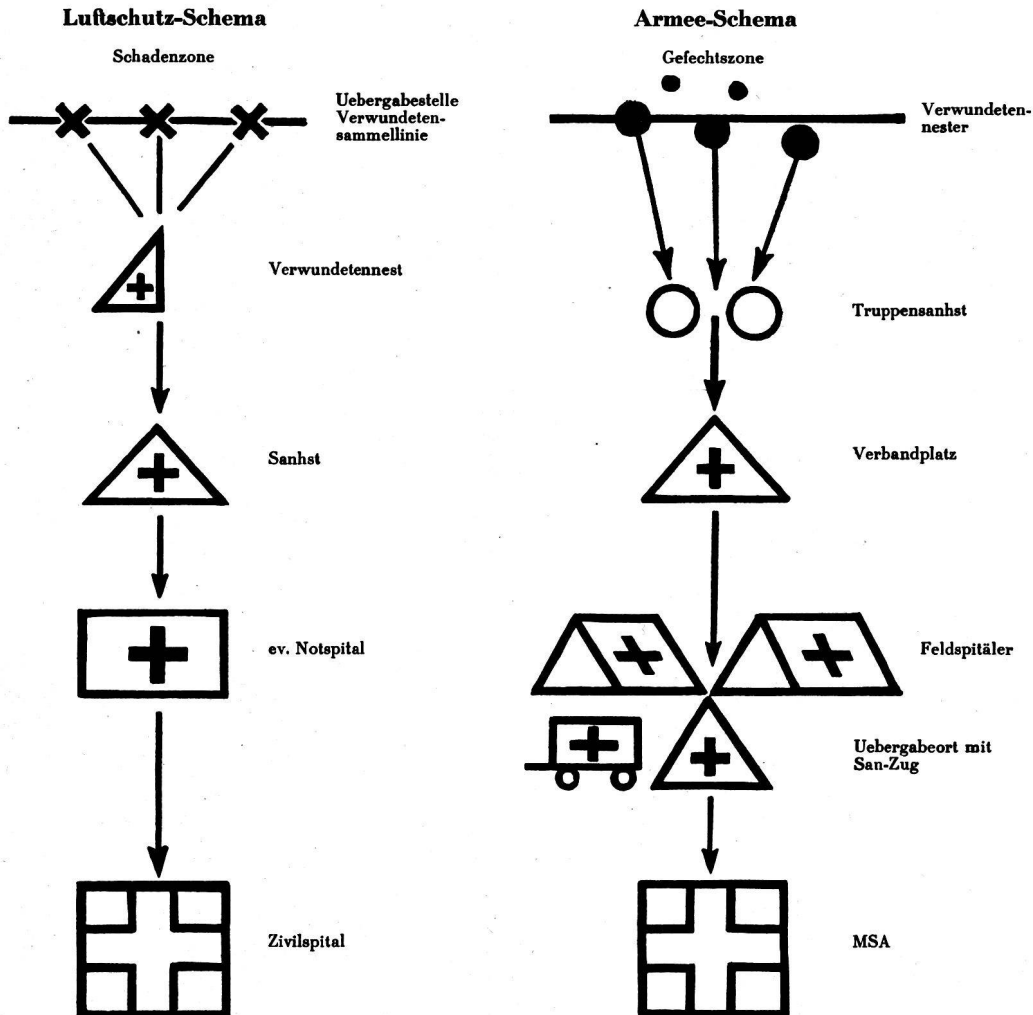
Luftschutz-Schema

Schadenzone

Uebergabestelle Verwundetensammellinie

Verwundetennest

Sanhst

ev. Notspital

Zivilspital

Armee-Schema

Gefechtszone

Verwundetennester

Truppensanhst

Verbandplatz

Feldspitäler

Uebergabeort mit San-Zug

MSA